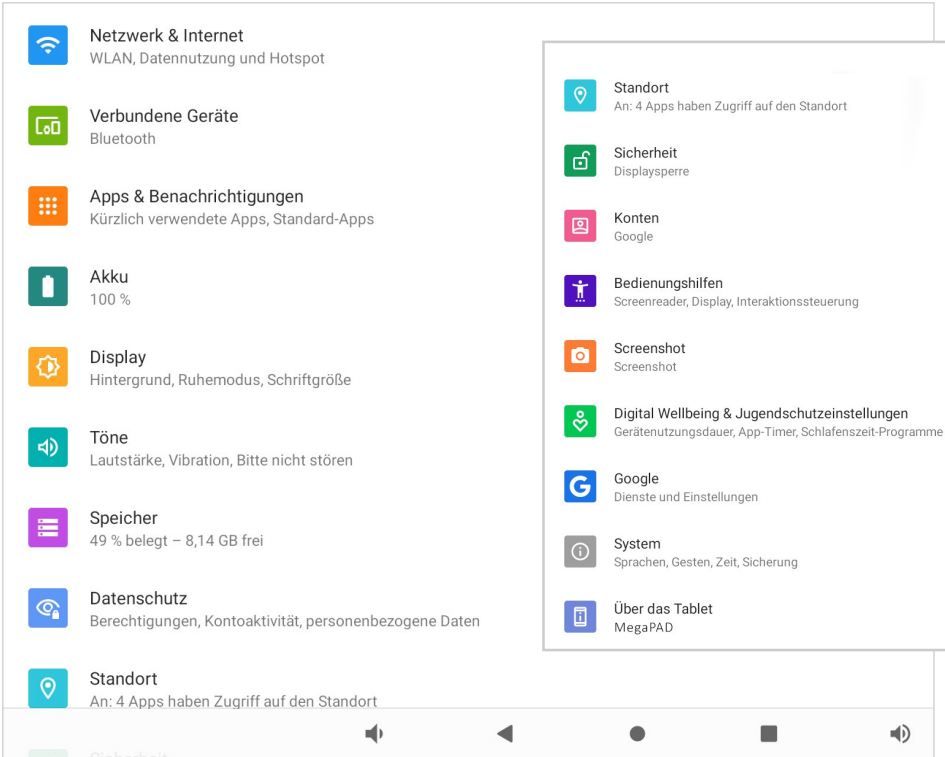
Netzwerk & Internet
WLAN, Datennutzung und Hotspot

Verbundene Geräte
Bluetooth

Apps & Benachrichtigungen
Kürzlich verwendete Apps, Standard-Apps

Akku
100 %

Display
Hintergrund, Ruhemodus, Schriftgröße

Töne
Lautstärke, Vibration, Bitte nicht stören

Speicher
49 % belegt – 8,14 GB frei

Datenschutz
Berechtigungen, Kontoaktivität, personenbezogene Daten

Standort
An: 4 Apps haben Zugriff auf den Standort

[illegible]

Standort
An: 4 Apps haben Zugriff auf den Standort

Sicherheit
Displaysperre

Konten
Google

Bedienungshilfen
Screenreader, Display, Interaktionssteuerung

Screenshot
Screenshot

Digital Wellbeing & Jugendschutzeinstellungen
Gerätenutzungsdauer, App-Timer, Schlafenszeit-Programme

Google
Dienste und Einstellungen

System
Sprachen, Gesten, Zeit, Sicherung

Über das Tablet
MegaPAD